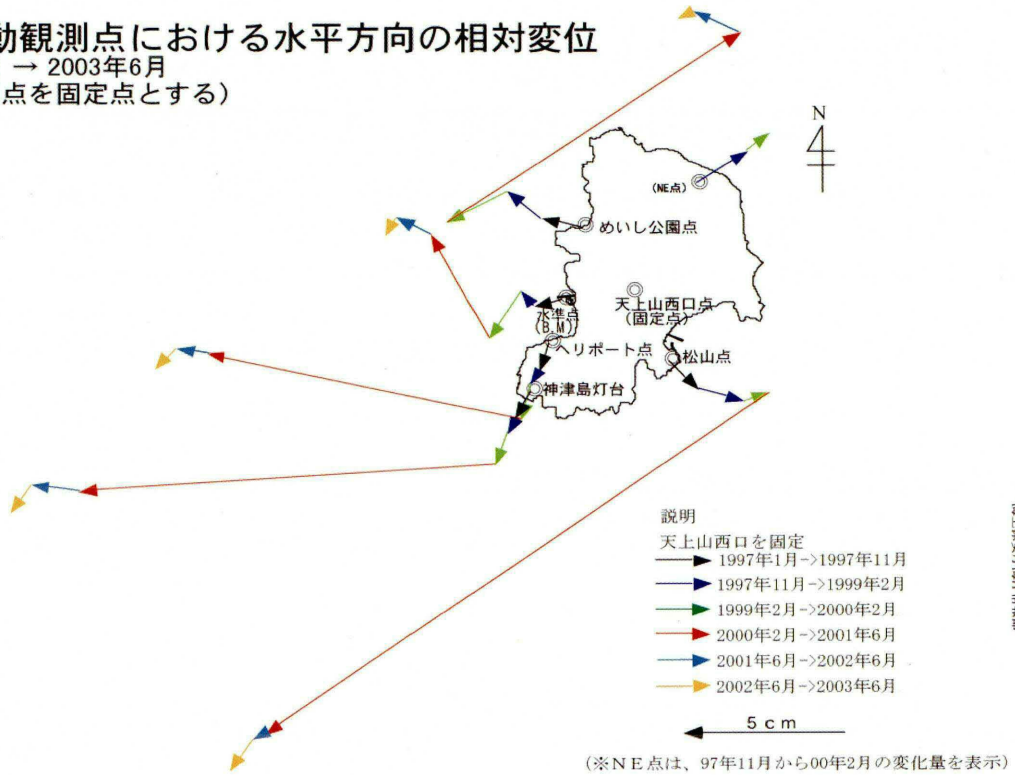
動観測点における水平方向の相対変位
→ 2003年6月
点を固定点とする）

N

(NE点)

めいし公園点

天上山西口点
(固定点)

水準点
(B.M)

ヘリポート点

松山点

神津島灯台

説明
天上山西口を固定
1997年1月->1997年11月
1997年11月->1999年2月
1999年2月->2000年2月
2000年2月->2001年6月
2001年6月->2002年6月
2002年6月->2003年6月

5cm

(※NE点は、97年11月から00年2月の変化量を表示)